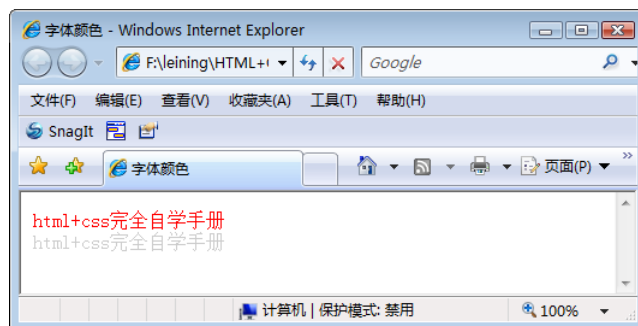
字体颜色 - Windows Internet Explorer

F:\leining\HTML+(

Google

文件(F) 编辑(E) 查看(V) 收藏夹(A) 工具(T) 帮助(H)

SnagIt

字体颜色

页面(P)

html+css完全自学手册
html+css完全自学手册

计算机 | 保护模式: 禁用

100%